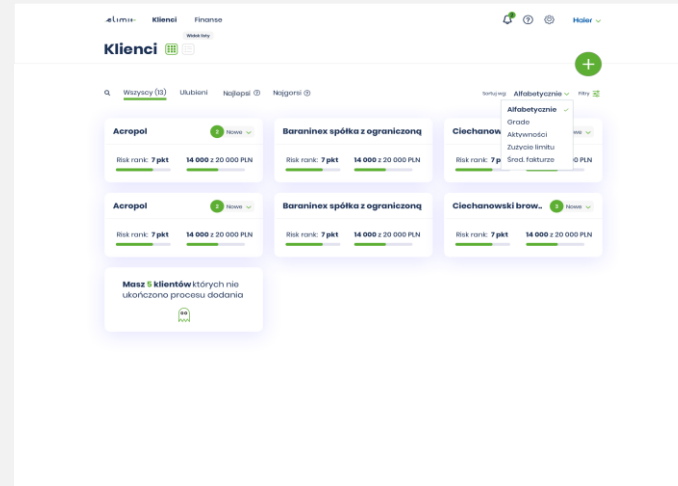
eLimit Klienci Finanse

Haier

Klienci

Widok listy

Wszyscy (13) Ulubieni Najlepsi Najgorsi

Sortuj wg: Alfabetycznie

Filtry

Alfabetycznie
Grade
Aktywności
Zużycie limitu
Śred. fakturze

Acropol 2 Nowe
Risk rank: 7 pkt
14 000 z 20 000 PLN

Baraninex spółka z ograniczoną
Risk rank: 7 pkt
14 000 z 20 000 PLN

Ciechanows
Risk rank: 7 pkt
14 000 z 20 000 PLN

Acropol 2 Nowe
Risk rank: 7 pkt
14 000 z 20 000 PLN

Baraninex spółka z ograniczoną
Risk rank: 7 pkt
14 000 z 20 000 PLN

Ciechanowski brow... 3 Nowe
Risk rank: 7 pkt
14 000 z 20 000 PLN

Masz 5 klientów których nie ukończono procesu dodania